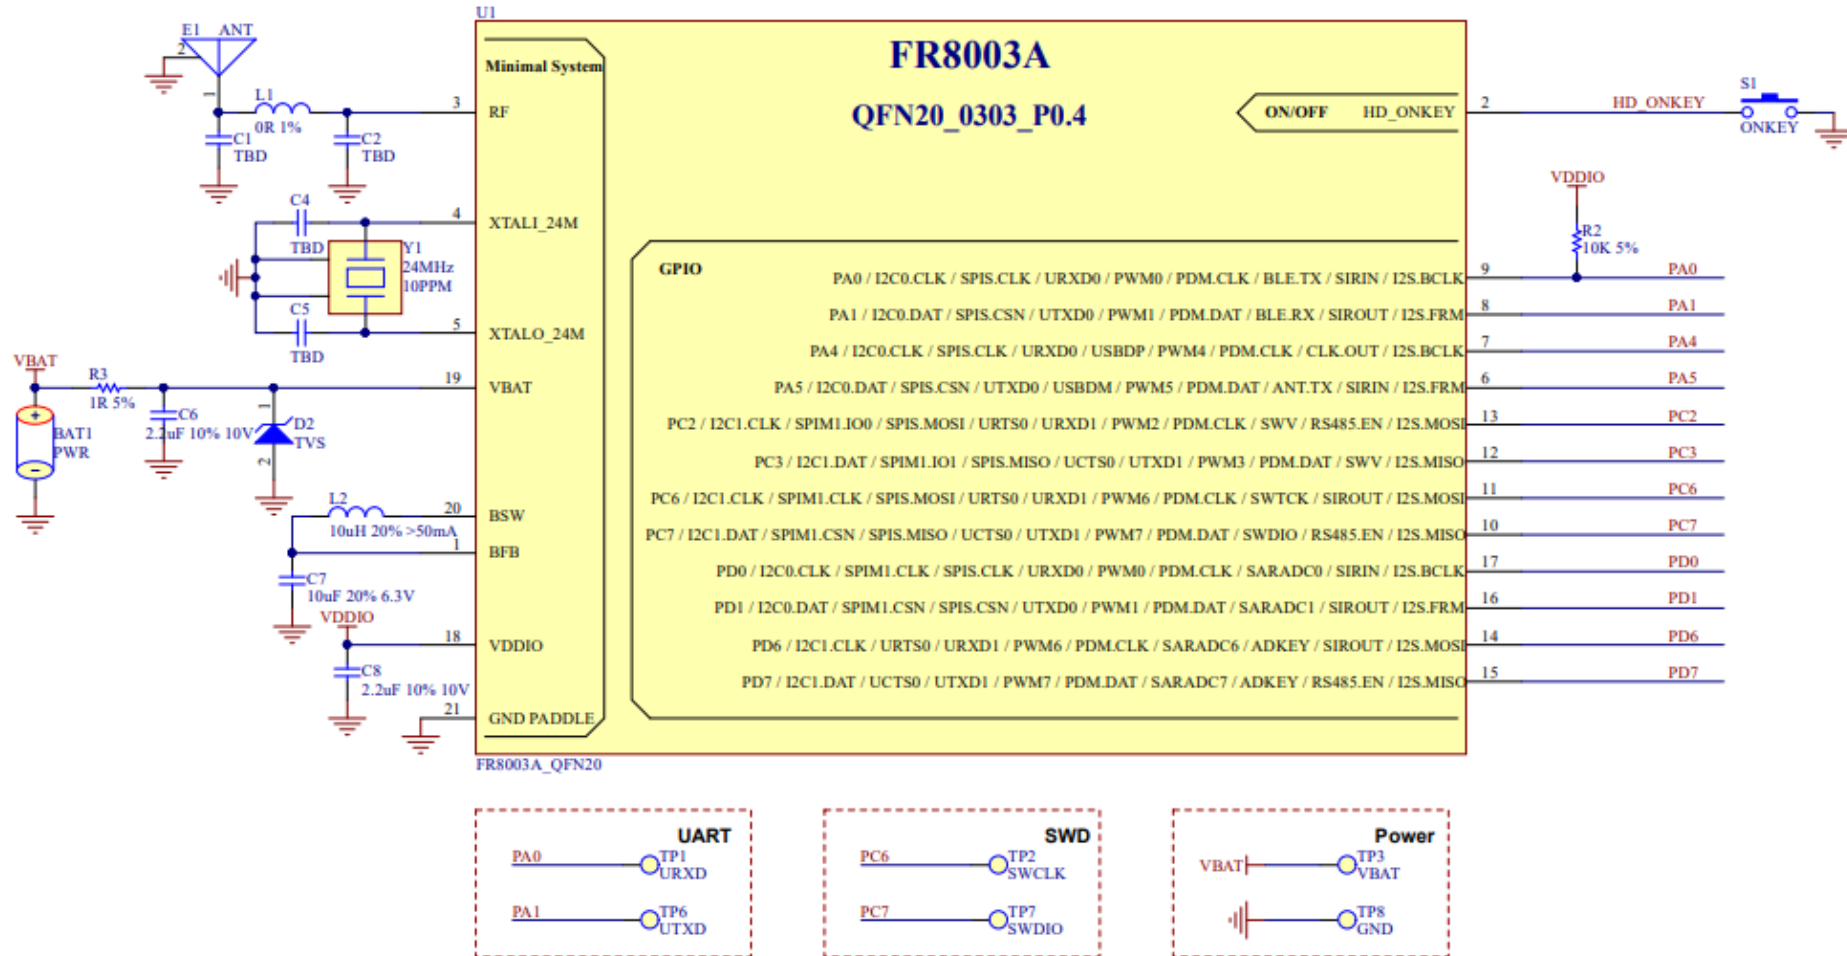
U1

FR8003A

QFN20_0303_P0.4

Minimal System

E1 ANT
2
1
L1
0R 1%
C1
TBD
C2
TBD
3 RF

C4
TBD
4 XTAL1_24M
Y1
24MHz
10PPM
C5
TBD
5 XTALO_24M

VBAT
R3
1R 5%
C6
2.2uF 10% 10V
D2
TVS
BAT1
PWR
19 VBAT

L2
10uH 20% >50mA
20 BSW
1 BFB
C7
10uF 20% 6.3V
VDDIO
18 VDDIO
C8
2.2uF 10% 10V
21 GND PADDLE

FR8003A_QFN20

ON/OFF HD_ONKEY 2 HD_ONKEY
S1
ONKEY

VDDIO
R2
10K 5%

GPIO

| Function | Pin | Net |
|---|---|---|
| PA0 / I2C0.CLK / SPIS.CLK / URXD0 / PWM0 / PDM.CLK / BLE.TX / SIRIN / I2S.BCLK | 9 | PA0 |
| PA1 / I2C0.DAT / SPIS.CSN / UTXD0 / PWM1 / PDM.DAT / BLE.RX / SIROUT / I2S.FRM | 8 | PA1 |
| PA4 / I2C0.CLK / SPIS.CLK / URXD0 / USBDP / PWM4 / PDM.CLK / CLK.OUT / I2S.BCLK | 7 | PA4 |
| PA5 / I2C0.DAT / SPIS.CSN / UTXD0 / USBDM / PWM5 / PDM.DAT / ANT.TX / SIRIN / I2S.FRM | 6 | PA5 |
| PC2 / I2C1.CLK / SPIM1.IO0 / SPIS.MOSI / URTS0 / URXD1 / PWM2 / PDM.CLK / SWV / RS485.EN / I2S.MOSI | 13 | PC2 |
| PC3 / I2C1.DAT / SPIM1.IO1 / SPIS.MISO / UCTS0 / UTXD1 / PWM3 / PDM.DAT / SWV / I2S.MISO | 12 | PC3 |
| PC6 / I2C1.CLK / SPIM1.CLK / SPIS.MOSI / URTS0 / URXD1 / PWM6 / PDM.CLK / SWTCK / SIROUT / I2S.MOSI | 11 | PC6 |
| PC7 / I2C1.DAT / SPIM1.CSN / SPIS.MISO / UCTS0 / UTXD1 / PWM7 / PDM.DAT / SWDIO / RS485.EN / I2S.MISO | 10 | PC7 |
| PD0 / I2C0.CLK / SPIM1.CLK / SPIS.CLK / URXD0 / PWM0 / PDM.CLK / SARADC0 / SIRIN / I2S.BCLK | 17 | PD0 |
| PD1 / I2C0.DAT / SPIM1.CSN / SPIS.CSN / UTXD0 / PWM1 / PDM.DAT / SARADC1 / SIROUT / I2S.FRM | 16 | PD1 |
| PD6 / I2C1.CLK / URTS0 / URXD1 / PWM6 / PDM.CLK / SARADC6 / ADKEY / SIROUT / I2S.MOSI | 14 | PD6 |
| PD7 / I2C1.DAT / UCTS0 / UTXD1 / PWM7 / PDM.DAT / SARADC7 / ADKEY / RS485.EN / I2S.MISO | 15 | PD7 |

UART
PA0 TP1 URXD
PA1 TP6 UTXD

SWD
PC6 TP2 SWCLK
PC7 TP7 SWDIO

Power
VBAT TP3 VBAT
TP8 GND